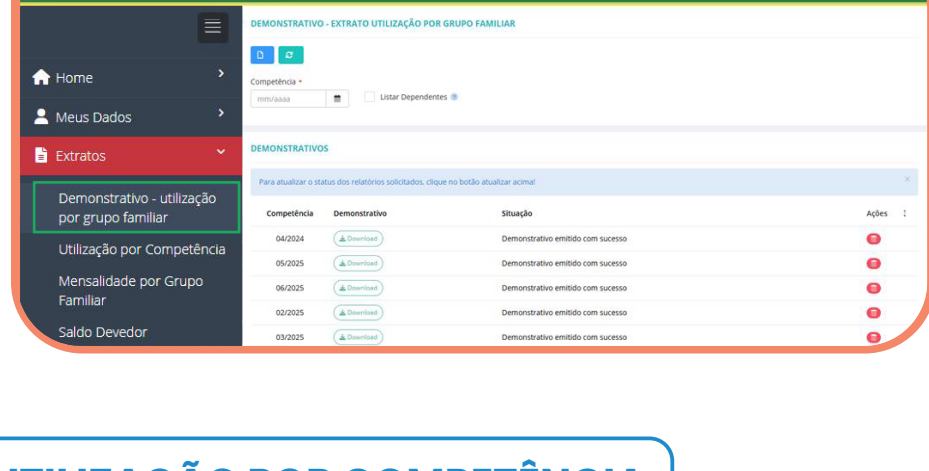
Home

Meus Dados

Extratos

Demonstrativo - utilização por grupo familiar

Utilização por Competência

Mensalidade por Grupo Familiar

Saldo Devedor

DEMONSTRATIVO - EXTRATO UTILIZAÇÃO POR GRUPO FAMILIAR

Competência *

mm/aaaa

Listar Dependentes

DEMONSTRATIVOS

Para atualizar o status dos relatórios solicitados, clique no botão atualizar acima!

| Competência | Demonstrativo | Situação | Ações |
|---|---|---|---|
| 04/2024 | Download | Demonstrativo emitido com sucesso | |
| 05/2025 | Download | Demonstrativo emitido com sucesso | |
| 06/2025 | Download | Demonstrativo emitido com sucesso | |
| 02/2025 | Download | Demonstrativo emitido com sucesso | |
| 03/2025 | Download | Demonstrativo emitido com sucesso | |

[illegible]